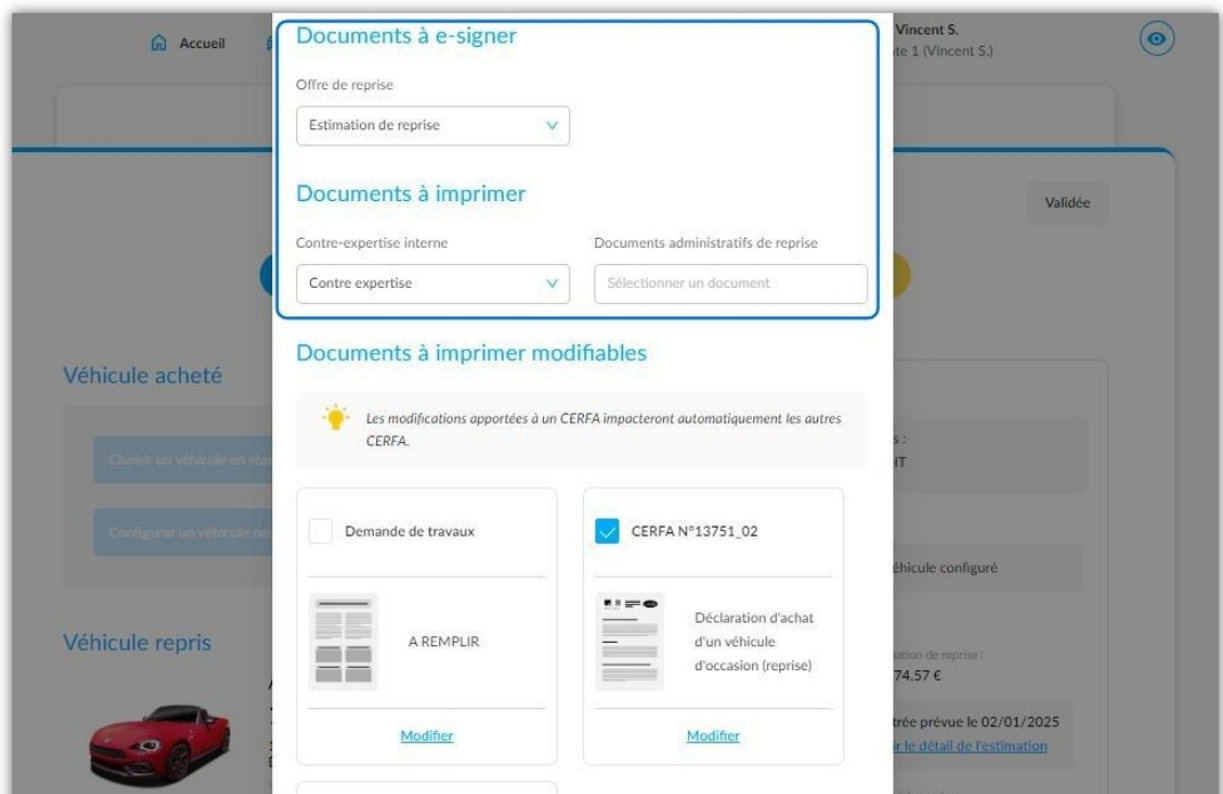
Accueil

Vincent S.
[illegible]te 1 (Vincent S.)

Documents à e-signer

Offre de reprise

Estimation de reprise

Documents à imprimer

Contre-expertise interne

Contre expertise

Documents administratifs de reprise

Sélectionner un document

Validée

Documents à imprimer modifiables

Les modifications apportées à un CERFA impacteront automatiquement les autres CERFA.

Véhicule acheté

Choisir un véhicule en sto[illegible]

Configurer un véhicule ne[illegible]

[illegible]s :
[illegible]T

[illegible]éhicule configuré

Demande de travaux

A REMPLIR

Modifier

CERFA N°13751_02

Déclaration d'achat d'un véhicule d'occasion (reprise)

Modifier

Véhicule repris

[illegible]ation de reprise :
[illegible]74,57 €

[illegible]trée prévue le 02/01/2025
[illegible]r le détail de l'estimation